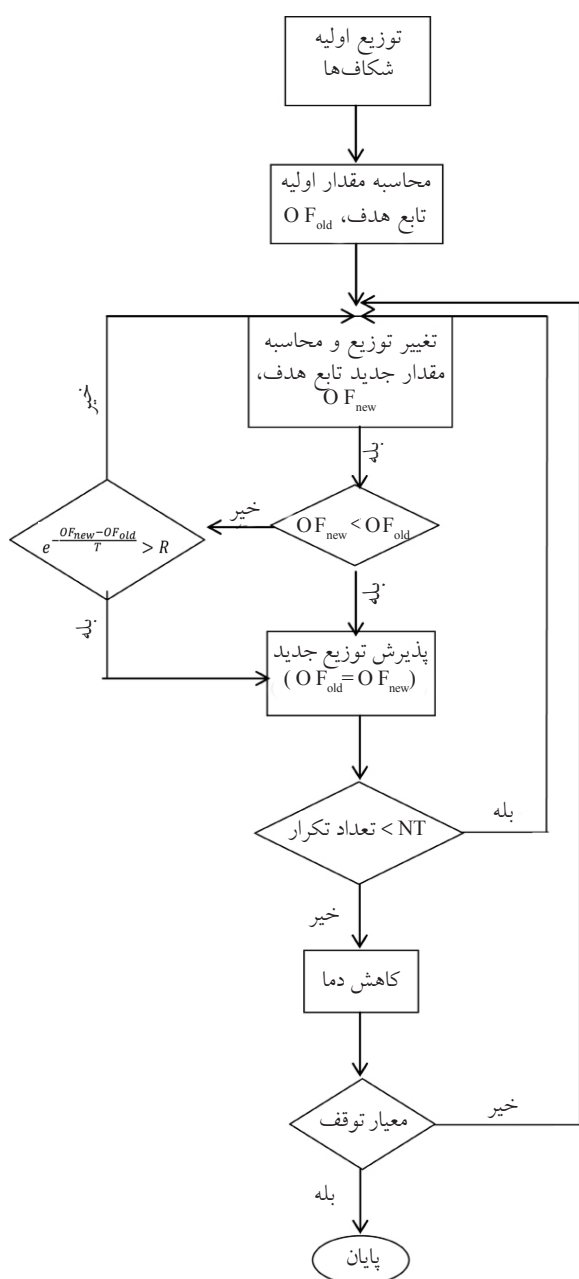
توزیع اولیه شکاف‌ها

محاسبه مقدار اولیه تابع هدف، $OF_{old}$

تغییر توزیع و محاسبه مقدار جدید تابع هدف، $OF_{new}$

بله

خیر

$OF_{new} < OF_{old}$

خیر

$e^{-\frac{OF_{new}-OF_{old}}{T}} > R$

بله

بله

پذیرش توزیع جدید ($OF_{old} = OF_{new}$)

تعداد تکرار > NT

بله

خیر

کاهش دما

معیار توقف

خیر

بله

پایان